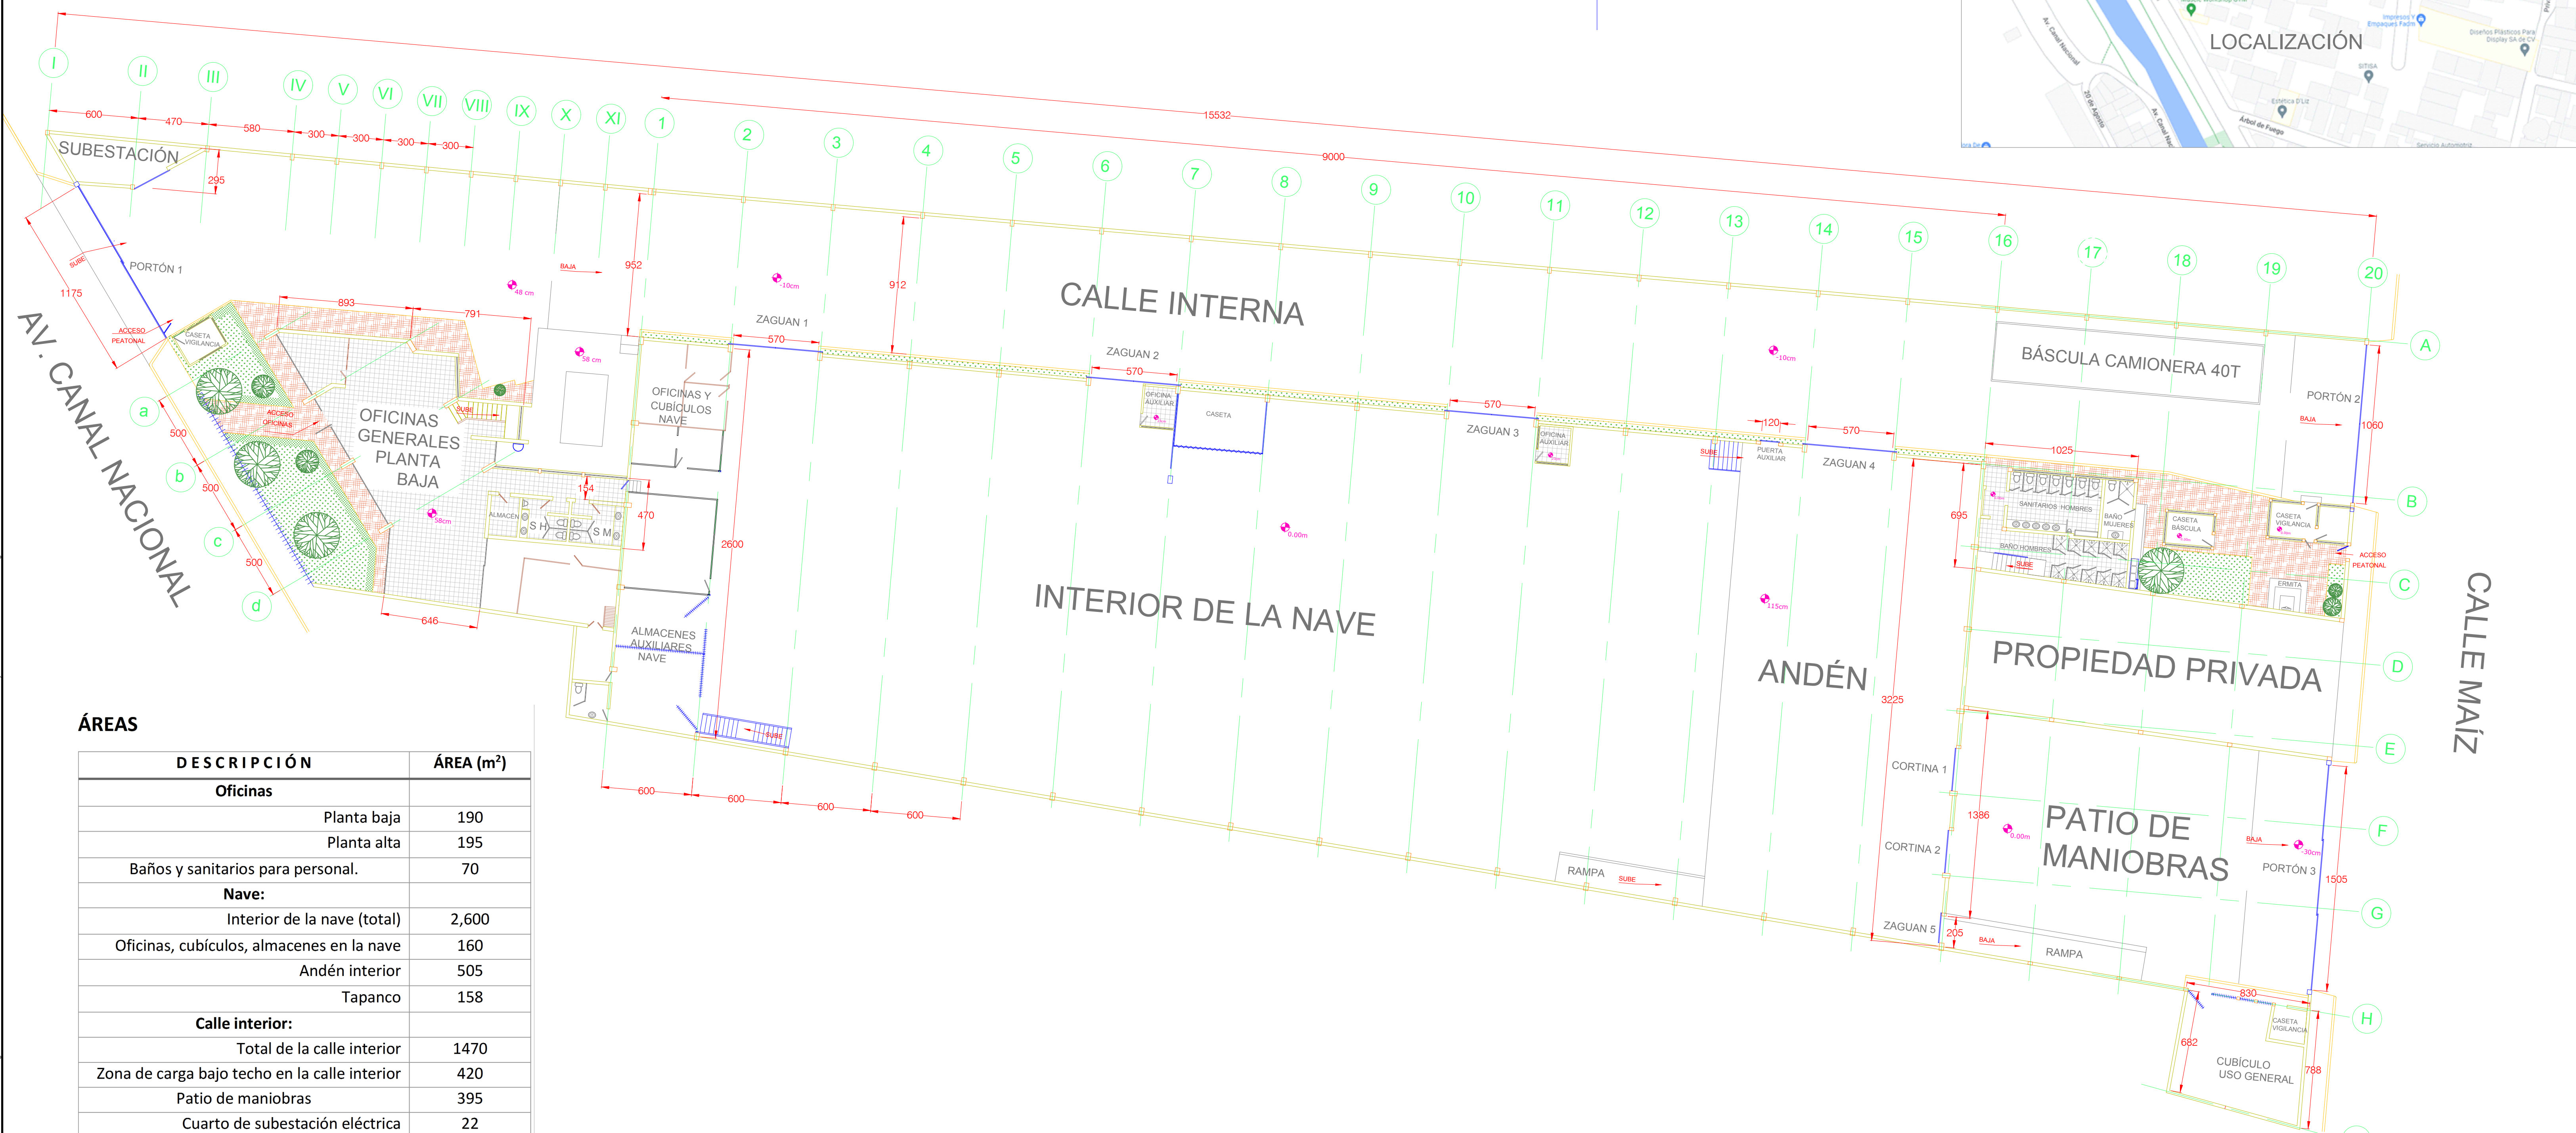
LOCALIZACIÓN

I II III IV V VI VII VIII IX X XI 1 2 3 4 5 6 7 8 9 10 11 12 13 14 15 16 17 18 19 20

600 470 580 300 300 300 300 15532 9000

SUBESTACIÓN
295
PORTÓN 1
SUBE
1175
ACCESO PEATONAL
CASETA VIGILANCIA
AV. CANAL NACIONAL
a b c d
500 500 500
893 791
ACCESO OFICINAS
OFICINAS GENERALES PLANTA BAJA
SUBE
646
BAJA
952
48 cm
58 cm
58cm
ALMACEN
S H
S M
154
470
2600
OFICINAS Y CUBÍCULOS NAVE
ALMACENES AUXILIARES NAVE
SUBE
ZAGUAN 1
570
912
-10cm
CALLE INTERNA
ZAGUAN 2
570
OFICINA AUXILIAR
CASETA
ZAGUAN 3
570
OFICINA AUXILIAR
0.00m
INTERIOR DE LA NAVE
-10cm
120
570
SUBE
PUERTA AUXILIAR
ZAGUAN 4
115cm
ANDÉN
3225
BÁSCULA CAMIONERA 40T
PORTÓN 2
BAJA
1060
1025
695
SANITARIOS HOMBRES
BAÑO MUJERES
BAÑO HOMBRES
SUBE
CASETA BÁSCULA
CASETA VIGILANCIA
ACCESO PEATONAL
ERMITA
A B C D E F G H
PROPIEDAD PRIVADA
CALLE MAÍZ
CORTINA 1
1386
0.00m
CORTINA 2
PATIO DE MANIOBRAS
BAJA
30cm
PORTÓN 3
1505
ZAGUAN 5
205
BAJA
RAMPA
RAMPA
SUBE
830
682
CASETA VIGILANCIA
CUBÍCULO USO GENERAL
788
600 600 600 600

ÁREAS

| DESCRIPCIÓN | ÁREA (m$^2$) |
|---|---|
| Oficinas | |
| Planta baja | 190 |
| Planta alta | 195 |
| Baños y sanitarios para personal. | 70 |
| Nave: | |
| Interior de la nave (total) | 2,600 |
| Oficinas, cubículos, almacenes en la nave | 160 |
| Andén interior | 505 |
| Tapanco | 158 |
| Calle interior: | |
| Total de la calle interior | 1470 |
| Zona de carga bajo techo en la calle interior | 420 |
| Patio de maniobras | 395 |
| Cuarto de subestación eléctrica | 22 |